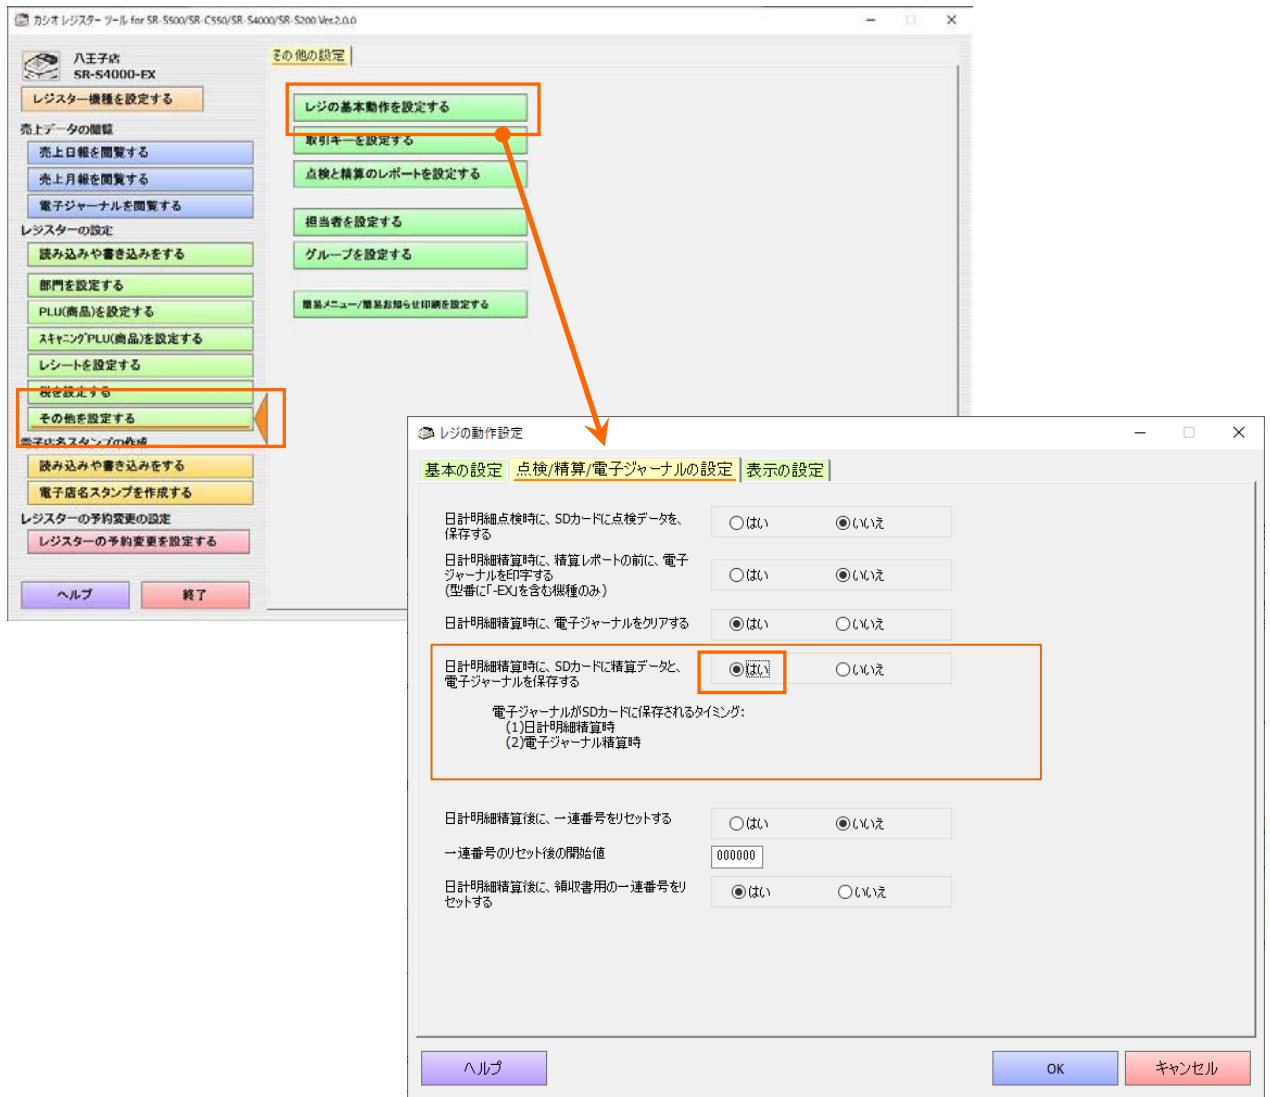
カシオ レジスター ツール for SR-S500/SR-C550/SR-S4000/SR-S200 Ver.2.0.0

八王子店
SR-S4000-EX

レジスター機種を設定する

売上データの閲覧
売上日報を閲覧する
売上月報を閲覧する
電子ジャーナルを閲覧する

レジスターの設定
読み込みや書き込みをする
部門を設定する
PLU(商品)を設定する
ｽｷｬﾆﾝｸﾞPLU(商品)を設定する
レシートを設定する
税を設定する
その他を設定する

電子店名スタンプの作成
読み込みや書き込みをする
電子店名スタンプを作成する

レジスターの予約変更の設定
レジスターの予約変更を設定する

ヘルプ
終了

その他の設定
レジの基本動作を設定する
取引キーを設定する
点検と精算のレポートを設定する
担当者を設定する
グループを設定する
簡易メニュー/簡易お知らせ印刷を設定する

レジの動作設定

基本の設定
点検/精算/電子ジャーナルの設定
表示の設定

日計明細点検時に、SDカードに点検データを、保存する　○はい　◉いいえ

日計明細精算時に、精算レポートの前に、電子ジャーナルを印字する (型番に「-EX」を含む機種のみ)　○はい　◉いいえ

日計明細精算時に、電子ジャーナルをクリアする　◉はい　○いいえ

日計明細精算時に、SDカードに精算データと、電子ジャーナルを保存する　◉はい　○いいえ

電子ジャーナルがSDカードに保存されるタイミング:
(1)日計明細精算時
(2)電子ジャーナル精算時

日計明細精算後に、一連番号をリセットする　○はい　◉いいえ

一連番号のリセット後の開始値　000000

日計明細精算後に、領収書用の一連番号をリセットする　◉はい　○いいえ

ヘルプ
OK
キャンセル